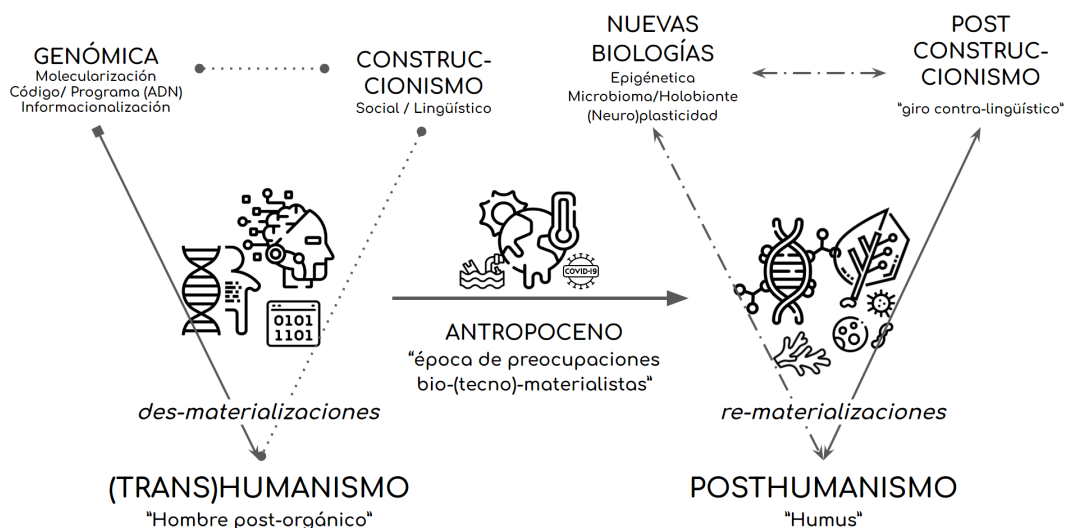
GENÓMICA
Molecularización
Código/ Programa (ADN)
Informacionalización

CONSTRUCCIONISMO
Social / Lingüístico

NUEVAS BIOLOGÍAS
Epigénetica
Microbioma/Holobionte
(Neuro)plasticidad

POST CONSTRUCCIONISMO
"giro contra-lingüístico"

0101
1101

COVID-19

ANTROPOCENO
"época de preocupaciones bio-(tecno)-materialistas"

des-materializaciones

re-materializaciones

(TRANS)HUMANISMO
"Hombre post-orgánico"

POSTHUMANISMO
"Humus"